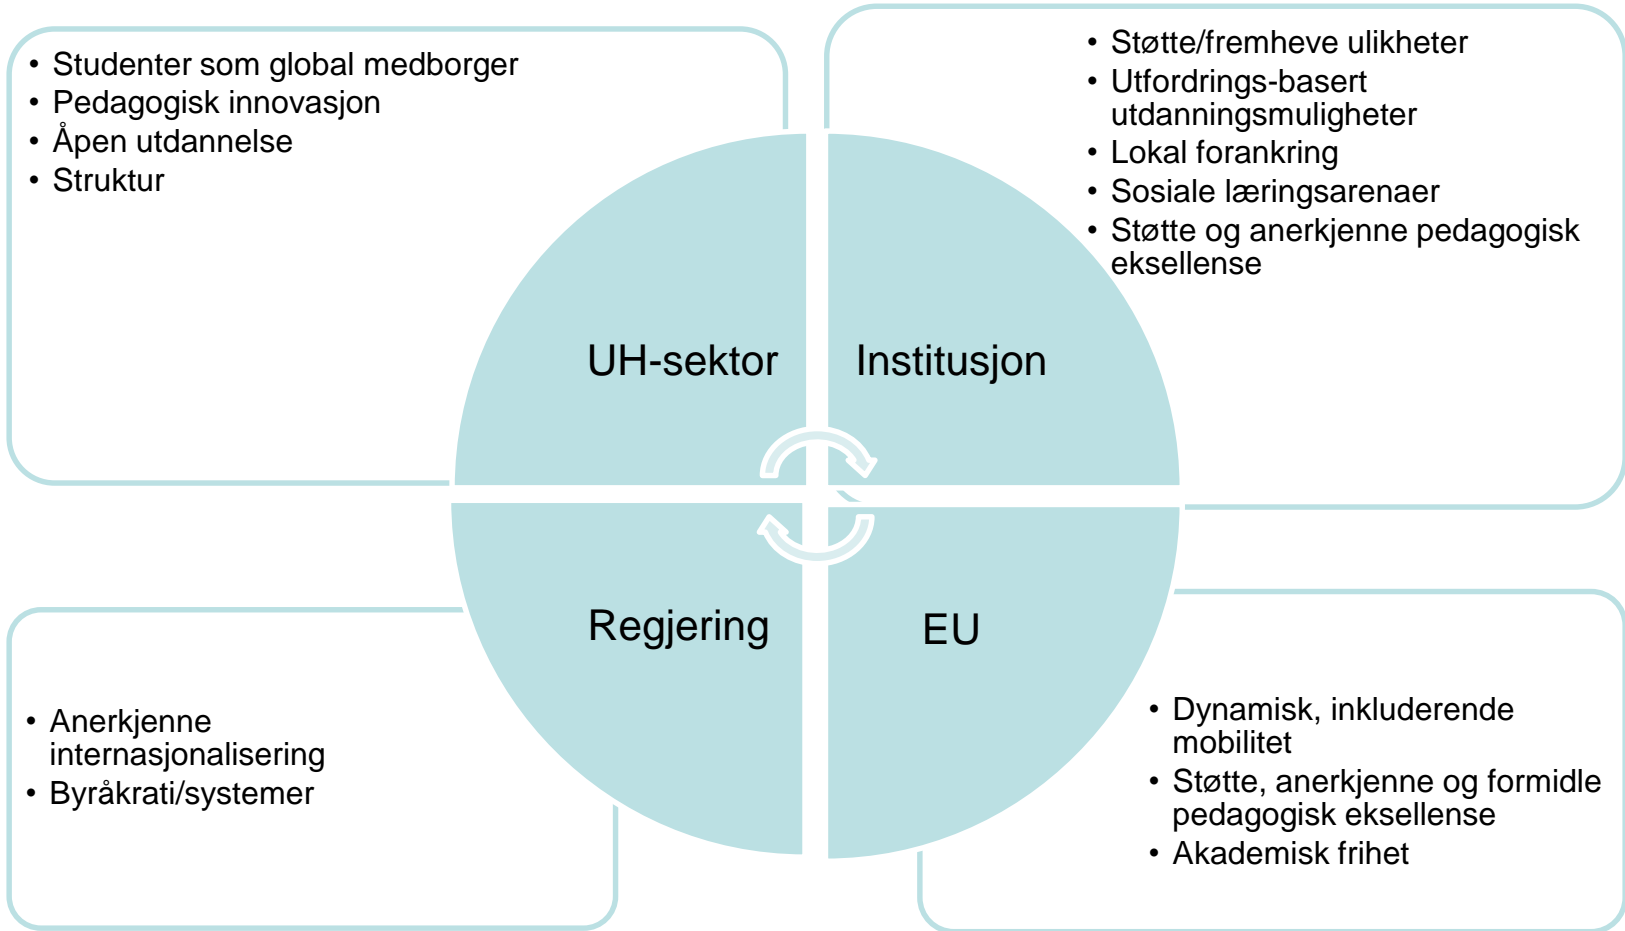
• Studenter som global medborger
• Pedagogisk innovasjon
• Åpen utdannelse
• Struktur

• Støtte/fremheve ulikheter
• Utfordrings-basert utdanningsmuligheter
• Lokal forankring
• Sosiale læringsarenaer
• Støtte og anerkjenne pedagogisk eksellense

UH-sektor

Institusjon

Regjering

EU

• Anerkjenne internasjonalisering
• Byråkrati/systemer

• Dynamisk, inkluderende mobilitet
• Støtte, anerkjenne og formidle pedagogisk eksellense
• Akademisk frihet